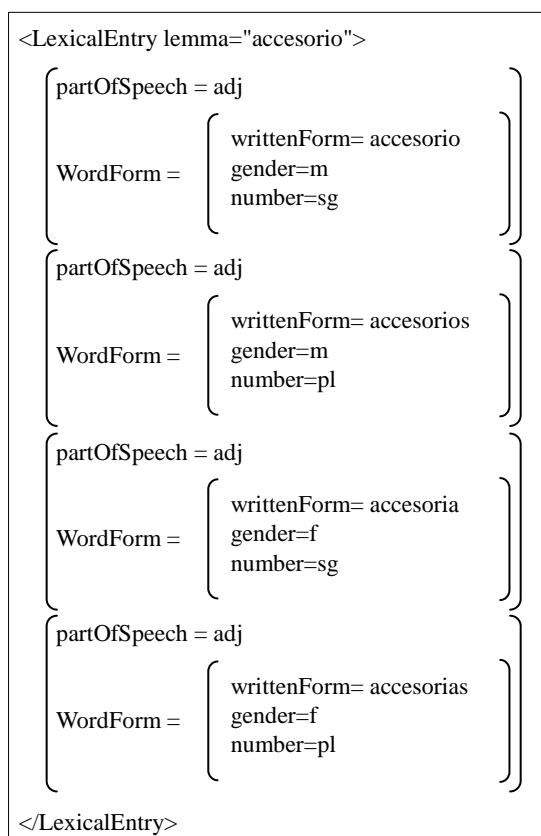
<LexicalEntry lemma="accesorio">

partOfSpeech = adj

WordForm =

writtenForm= accesorio
gender=m
number=sg

partOfSpeech = adj

WordForm =

writtenForm= accesorios
gender=m
number=pl

partOfSpeech = adj

WordForm =

writtenForm= accesoria
gender=f
number=sg

partOfSpeech = adj

WordForm =

writtenForm= accesorias
gender=f
number=pl

</LexicalEntry>